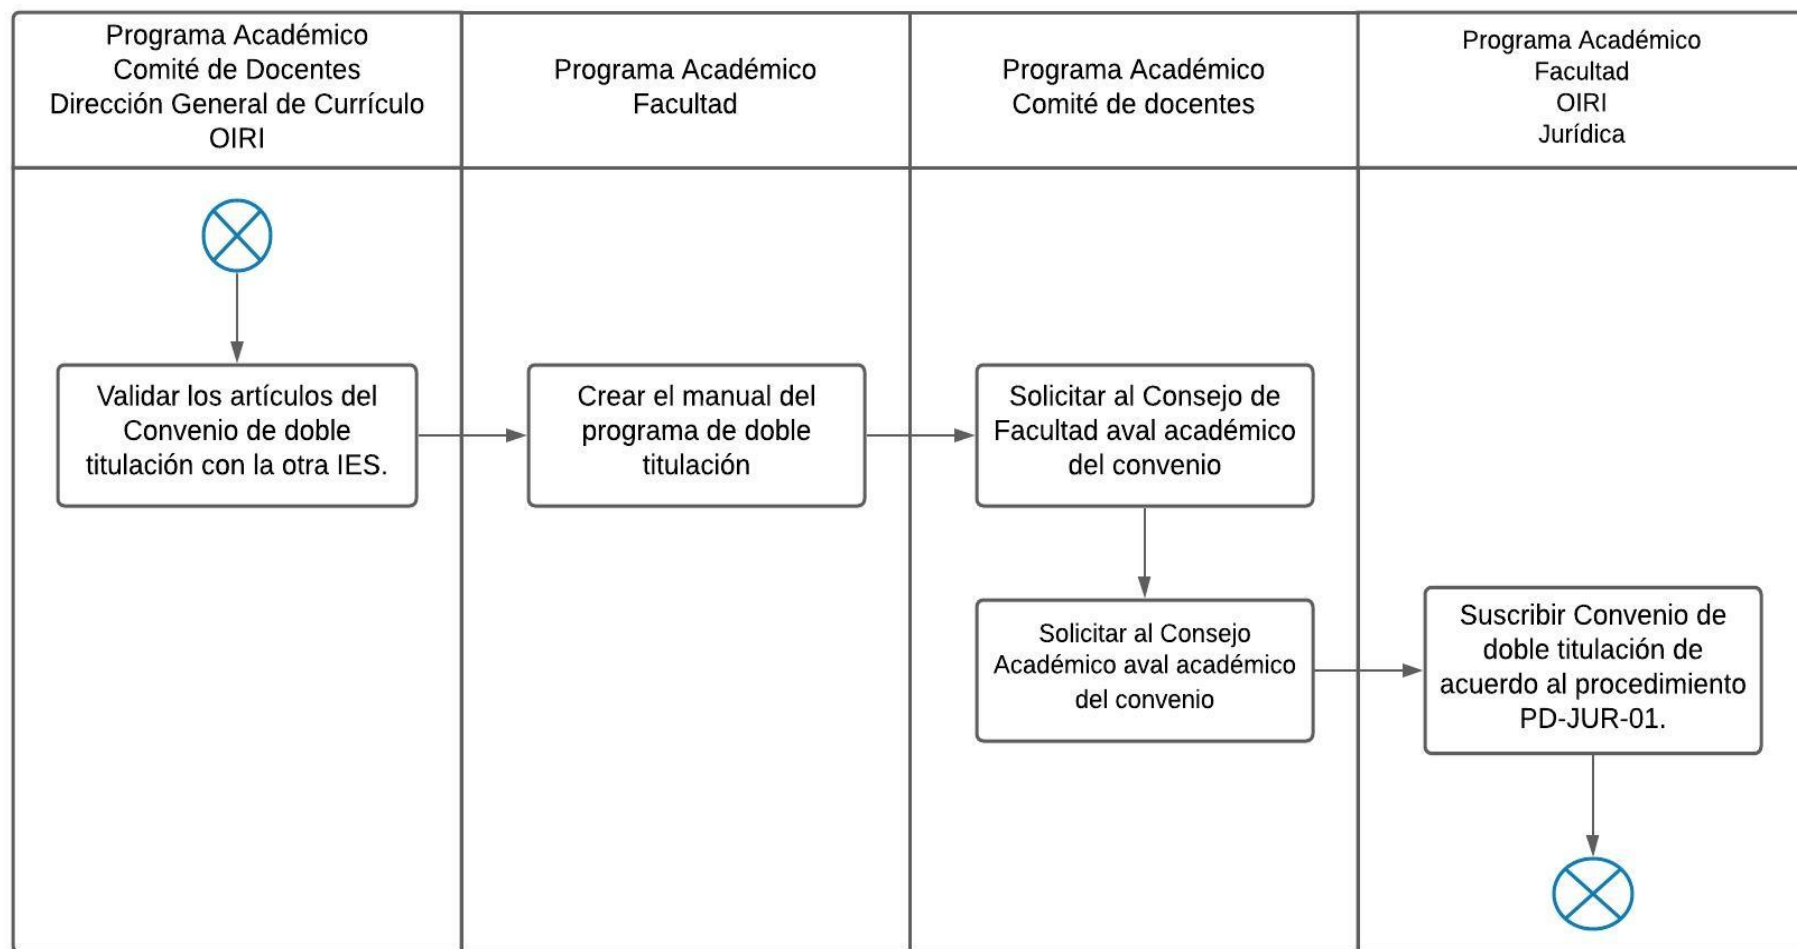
Programa Académico
Comité de Docentes
Dirección General de Currículo
OIRI

Programa Académico
Facultad

Programa Académico
Comité de docentes

Programa Académico
Facultad
OIRI
Jurídica

Validar los artículos del Convenio de doble titulación con la otra IES.

Crear el manual del programa de doble titulación

Solicitar al Consejo de Facultad aval académico del convenio

Solicitar al Consejo Académico aval académico del convenio

Suscribir Convenio de doble titulación de acuerdo al procedimiento PD-JUR-01.